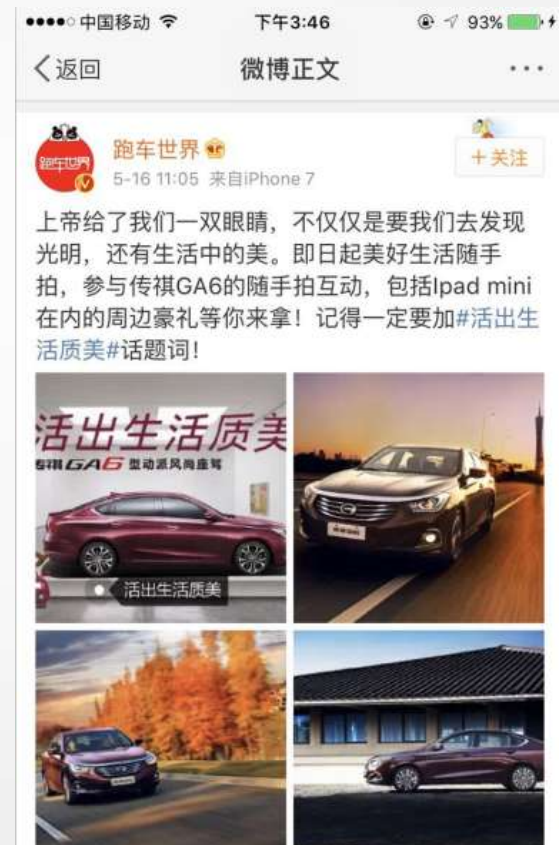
●●●●○ 中国移动 下午3:46 93%

〈返回 微博正文 ···

跑车世界
5-16 11:05 来自iPhone 7
+关注

上帝给了我们一双眼睛，不仅仅是要我们去发现光明，还有生活中的美。即日起美好生活随手拍，参与传祺GA6的随手拍互动，包括Ipad mini在内的周边豪礼等你来拿！记得一定要加#活出生活质美#话题词！

活出生活质美
传祺GA6 型动派风尚座驾
活出生活质美